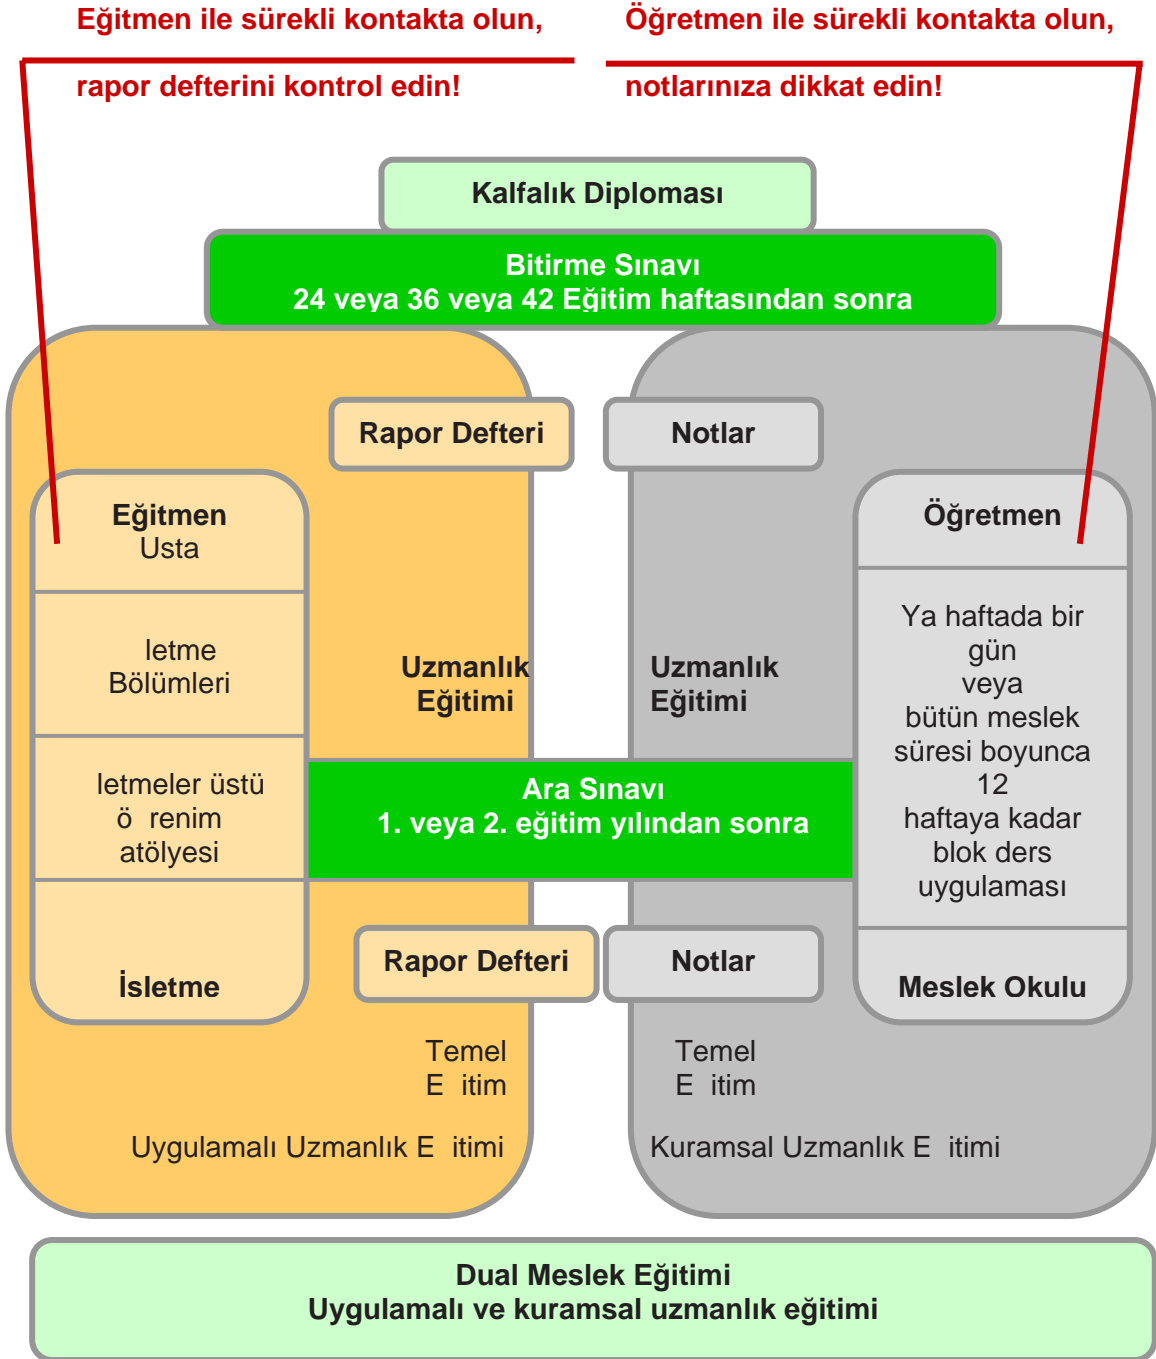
Eğitmen ile sürekli kontakta olun,
rapor defterini kontrol edin!

Öğretmen ile sürekli kontakta olun,
notlarınıza dikkat edin!

Kalfalık Diploması

Bitirme Sınavı
24 veya 36 veya 42 Eğitim haftasından sonra

Rapor Defteri

Notlar

Eğitmen
Usta

letme
Bölümleri

letmeler üstü
ö renim
atölyesi

İsletme

Uzmanlık
Eğitimi

Uzmanlık
Eğitimi

Öğretmen

Ya haftada bir gün veya bütün meslek süresi boyunca 12 haftaya kadar blok ders uygulaması

Meslek Okulu

Ara Sınavı
1. veya 2. eğitim yılından sonra

Rapor Defteri

Notlar

Temel
E itim

Temel
E itim

Uygulamalı Uzmanlık E itimi

Kuramsal Uzmanlık E itimi

Dual Meslek Eğitimi
Uygulamalı ve kuramsal uzmanlık eğitimi